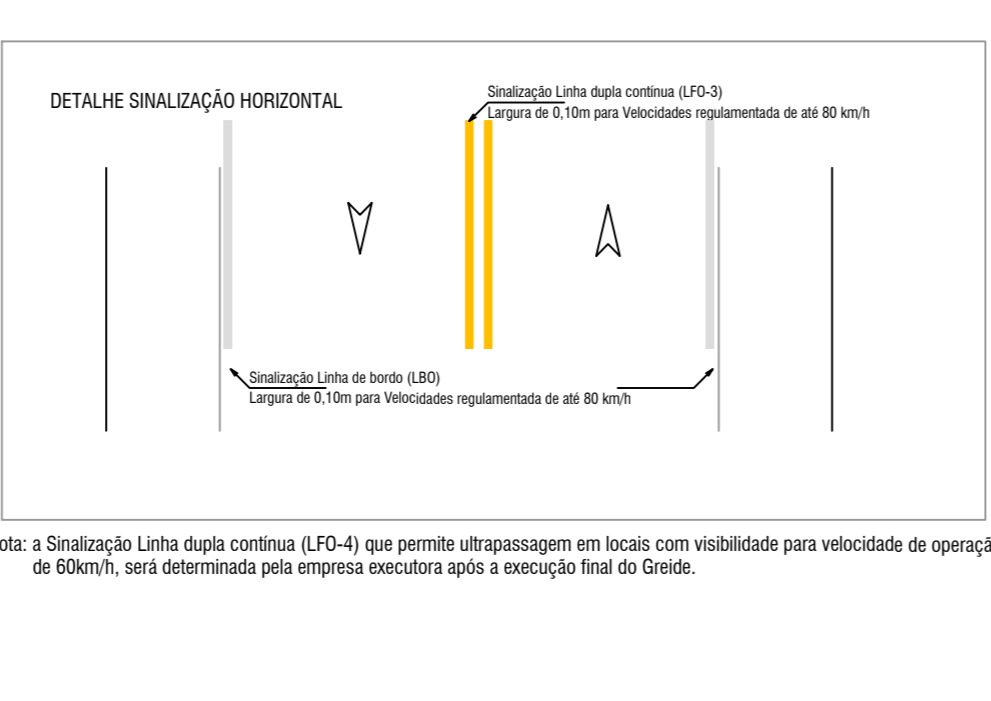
DETALHE SINALIZAÇÃO HORIZONTAL

Sinalização Linha dupla contínua (LFO-3)
Largura de 0,10m para Velocidades regulamentada de até 80 km/h

Sinalização Linha de bordo (LBO)
Largura de 0,10m para Velocidades regulamentada de até 80 km/h

ota: a Sinalização Linha dupla contínua (LFO-4) que permite ultrapassagem em locais com visibilidade para velocidade de operaçã de 60km/h, será determinada pela empresa executora após a execução final do Greide.